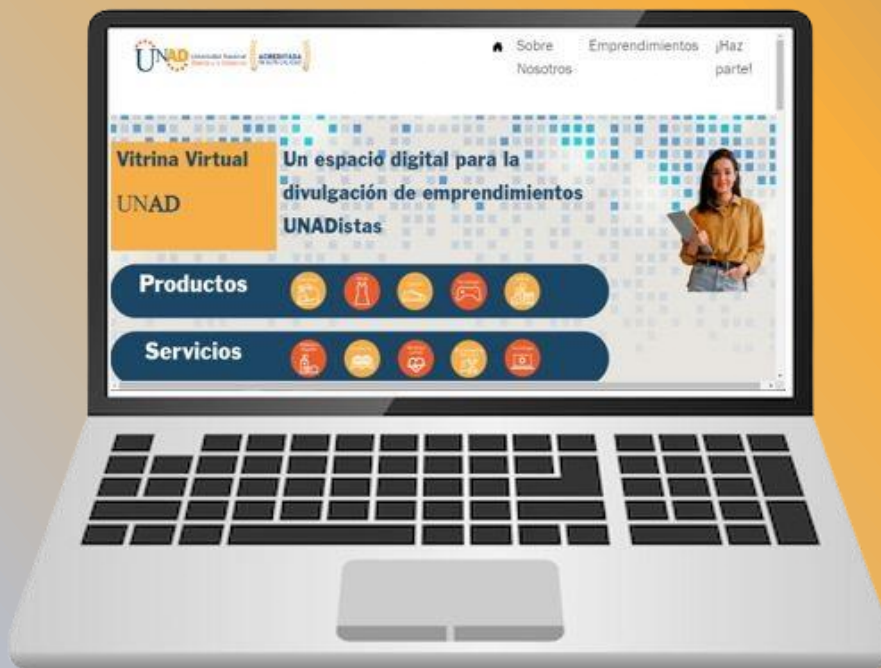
UNAD Universidad Nacional Abierta y a Distancia ACREDITADA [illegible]

Sobre Nosotros Emprendimientos ¡Haz parte!

Vitrina Virtual

UNAD

Un espacio digital para la divulgación de emprendimientos UNADistas

Productos

Servicios